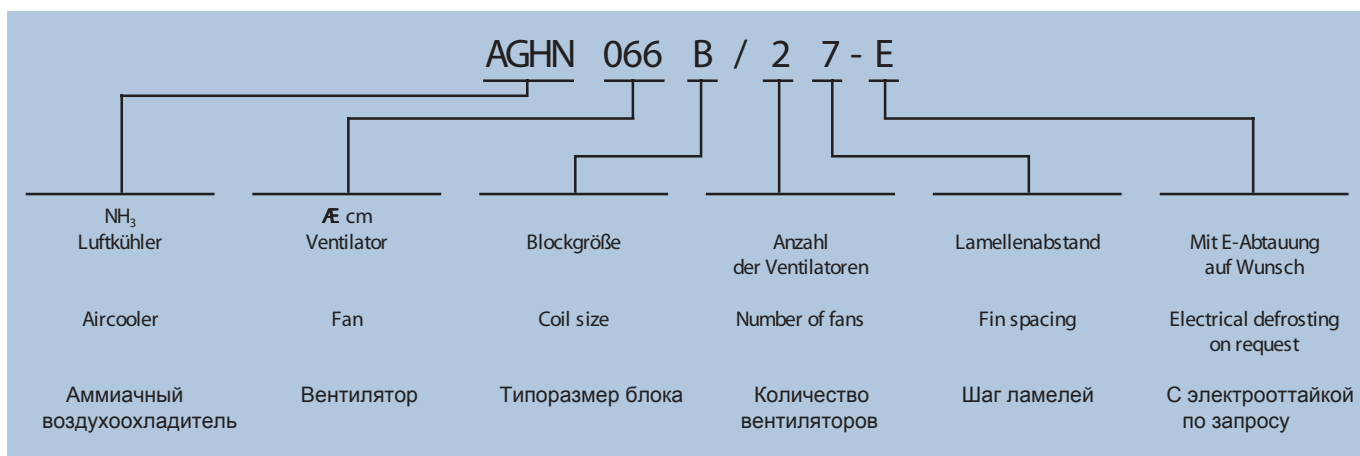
AGHN 066 B / 2 7 - E

$NH_3$
Luftkühler

Aircooler

Аммиачный воздухоохладитель

Æ cm
Ventilator

Fan

Вентилятор

Blockgröße

Coil size

Типоразмер блока

Anzahl der Ventilatoren

Number of fans

Количество вентиляторов

Lamellenabstand

Fin spacing

Шаг ламелей

Mit E-Abtauung auf Wunsch

Electrical defrosting on request

С электрооттайкой по запросу